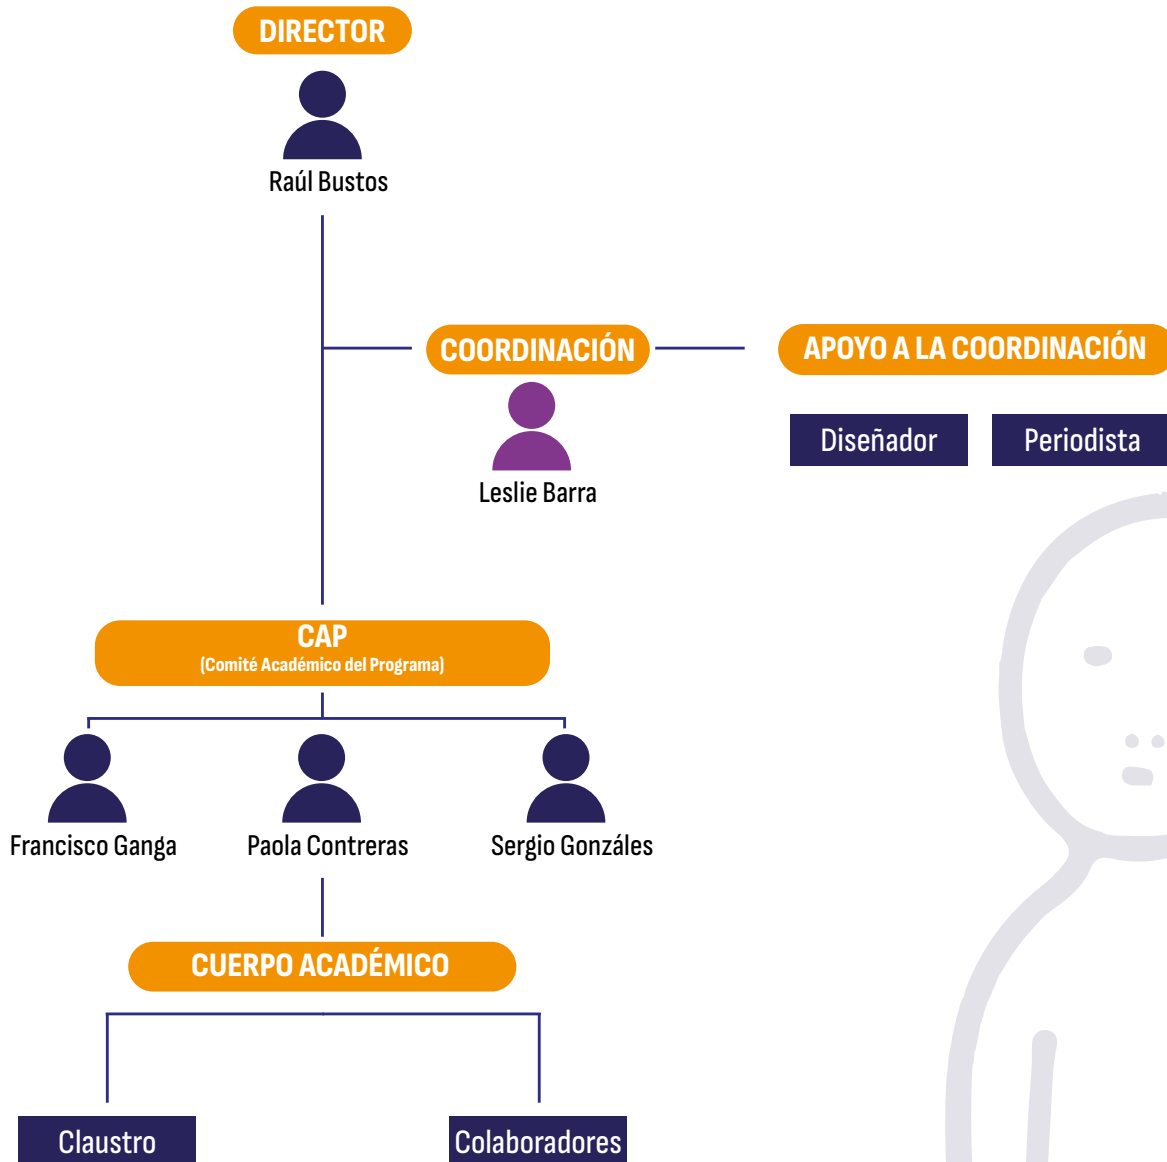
DIRECTOR

Raúl Bustos

COORDINACIÓN

Leslie Barra

APOYO A LA COORDINACIÓN

Diseñador

Periodista

CAP
(Comité Académico del Programa)

Francisco Ganga

Paola Contreras

Sergio Gonzáles

CUERPO ACADÉMICO

Claustro

Colaboradores